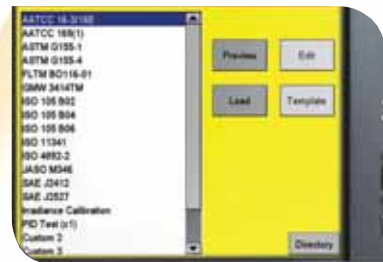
AATCC 16-3/169
AATCC 169(1)
ASTM G155-1
ASTM G155-4
FLTM BO116-01
GMW 3414TM
ISO 105 B02
ISO 105 B04
ISO 105 B06
ISO 11341
ISO 4892-2
JASO M346
SAE J2412
SAE J2527
Irradiance Calibration
PID Test (c1)
Custom 2
Custom 3

Preview
Edit
Load
Template
Directory